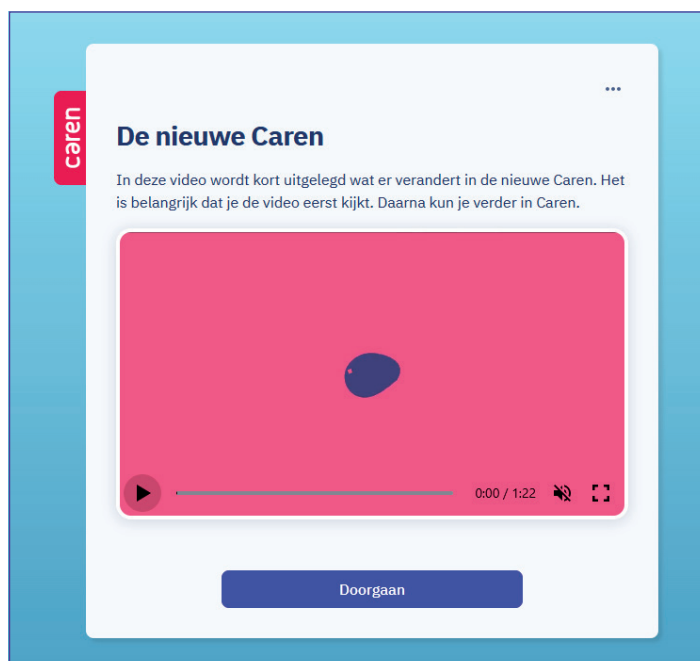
caren

...

De nieuwe Caren

In deze video wordt kort uitgelegd wat er verandert in de nieuwe Caren. Het is belangrijk dat je de video eerst kijkt. Daarna kun je verder in Caren.

0:00 / 1:22

Doorgaan